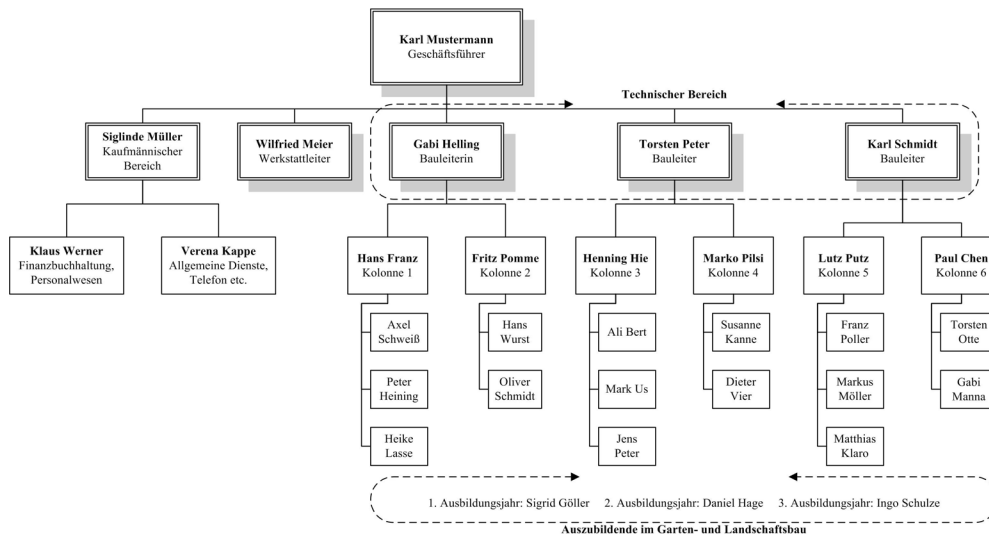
**Karl Mustermann**
Geschäftsführer

**Technischer Bereich**

**Siglinde Müller**
Kaufmännischer Bereich

**Wilfried Meier**
Werkstattleiter

**Gabi Helling**
Bauleiterin

**Torsten Peter**
Bauleiter

**Karl Schmidt**
Bauleiter

**Klaus Werner**
Finanzbuchhaltung, Personalwesen

**Verena Kappe**
Allgemeine Dienste, Telefon etc.

**Hans Franz**
Kolonne 1

**Fritz Pomme**
Kolonne 2

**Henning Hie**
Kolonne 3

**Marko Pilsi**
Kolonne 4

**Lutz Putz**
Kolonne 5

**Paul Chen**
Kolonne 6

Axel Schweiß

Peter Heining

Heike Lasse

Hans Wurst

Oliver Schmidt

Ali Bert

Mark Us

Jens Peter

Susanne Kanne

Dieter Vier

Franz Poller

Markus Möller

Matthias Klaro

Torsten Otte

Gabi Manna

1. Ausbildungsjahr: Sigrid Göller 2. Ausbildungsjahr: Daniel Hage 3. Ausbildungsjahr: Ingo Schulze

**Auszubildende im Garten- und Landschaftsbau**